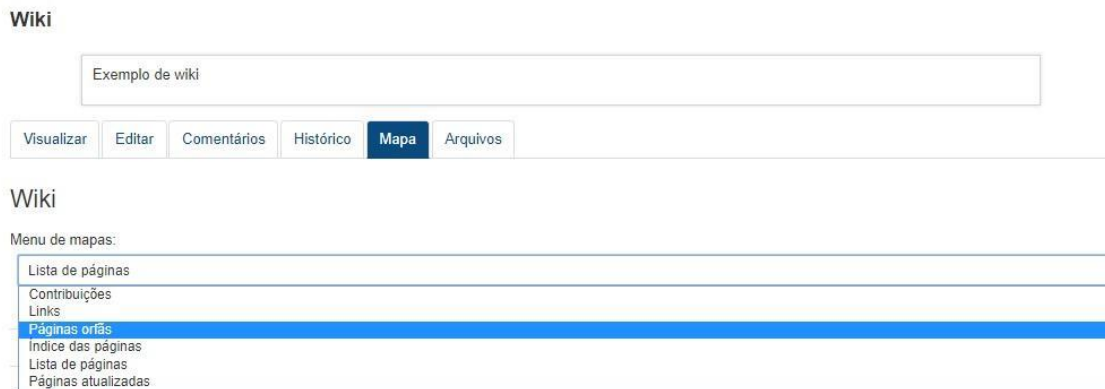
Wiki

Exemplo de wiki

Visualizar Editar Comentários Histórico Mapa Arquivos

Wiki

Menu de mapas:

Lista de páginas

Contribuições
Links
Páginas orfãs
Índice das páginas
Lista de páginas
Páginas atualizadas